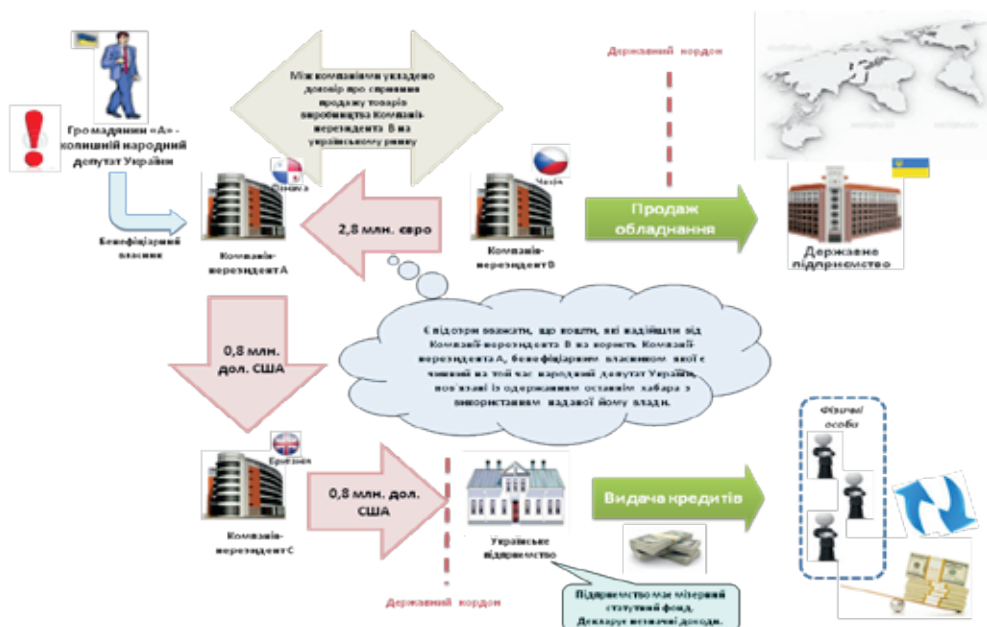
Державний кордон

Між компаніями укладено договір про сприяння продажу товарів виробництва Компанії-нерезидента В на українському ринку

Громадянин «А» - колишній народний депутат України

Бенефіціарний власник

Панама

Компанія-нерезидент А

2,8 млн. євро

Чехія

Компанія-нерезидент В

Продаж обладнання

Державне підприємство

0,8 млн. дол. США

Є підозри вважати, що кошти, які надійшли від Компанії-нерезидента В на користь Компанії-нерезидента А, бенефіціарним власником якої є чинний на той час народний депутат України, пов'язані із одержанням останнім хабара з використанням наданої йому влади.

Фізичні особи

Британія

Компанія-нерезидент С

0,8 млн. дол. США

Українське підприємство

Видача кредитів

Підприємство має мізерний статутний фонд. Декларує незначні доходи.

Державний кордон